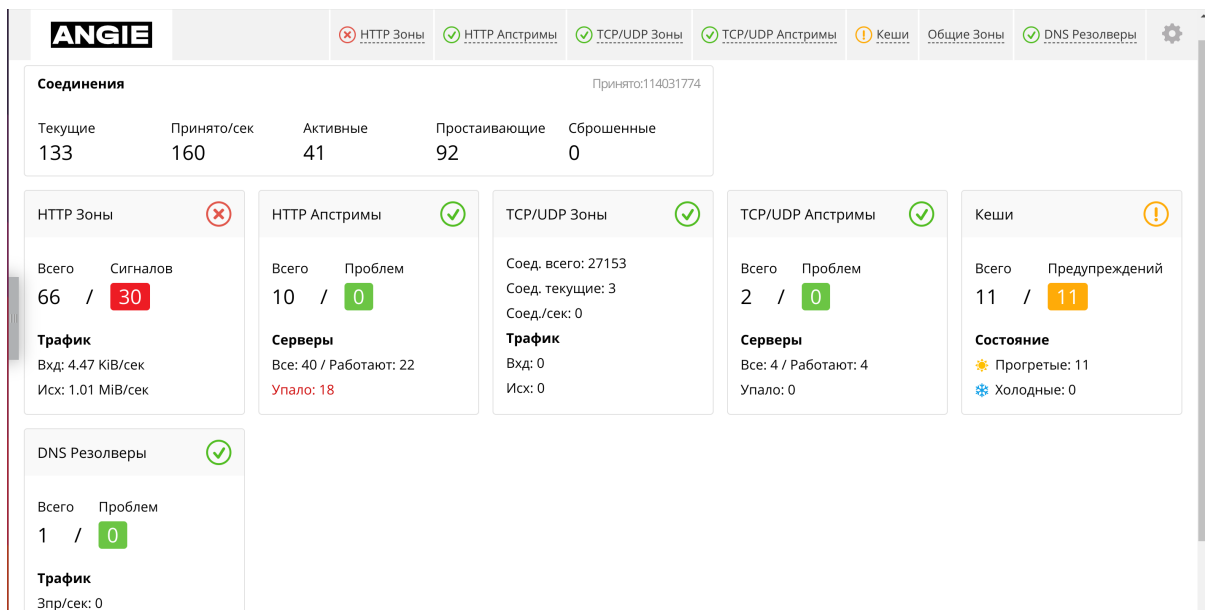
ANGIE

HTTP Зоны | HTTP Апстримы | TCP/UDP Зоны | TCP/UDP Апстримы | Кеши | Общие Зоны | DNS Резолверы

Соединения
Принято:114031774

Текущие
133

Принято/сек
160

Активные
41

Простаивающие
92

Сброшенные
0

HTTP Зоны
Всего 66 / Сигналов 30
Трафик
Вхд: 4.47 KiB/сек
Исх: 1.01 MiB/сек

HTTP Апстримы
Всего 10 / Проблем 0
Серверы
Все: 40 / Работают: 22
Упало: 18

TCP/UDP Зоны
Соед. всего: 27153
Соед. текущие: 3
Соед./сек: 0
Трафик
Вхд: 0
Исх: 0

TCP/UDP Апстримы
Всего 2 / Проблем 0
Серверы
Все: 4 / Работают: 4
Упало: 0

Кеши
Всего 11 / Предупреждений 11
Состояние
Прогретые: 11
Холодные: 0

DNS Резолверы
Всего 1 / Проблем 0
Трафик
Зпр/сек: 0